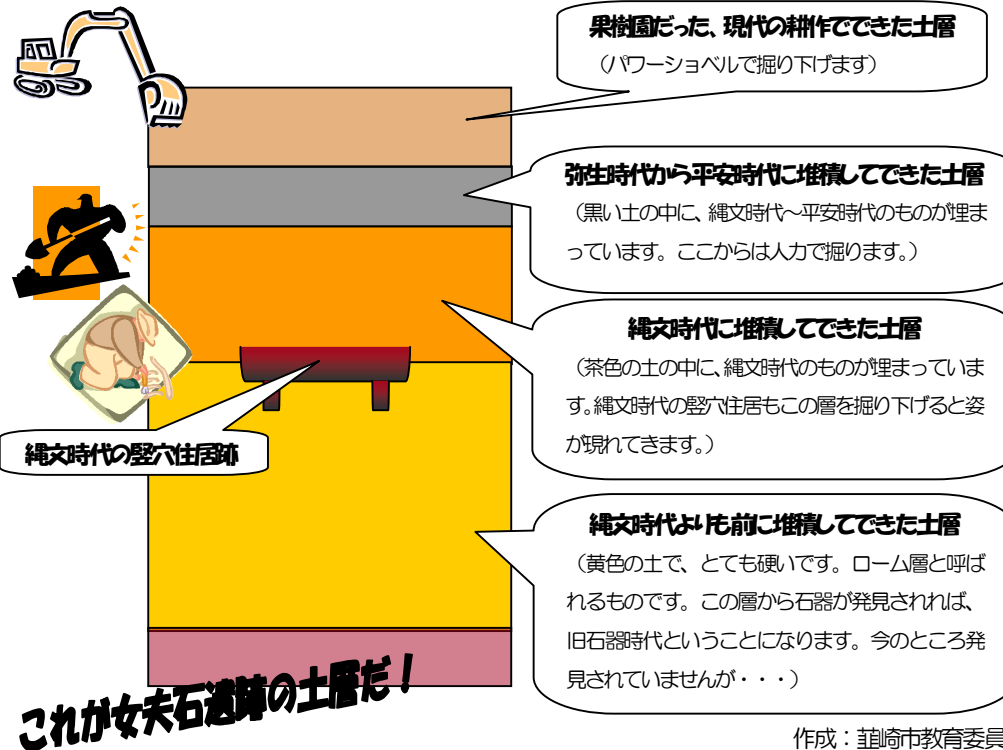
果樹園だった、現代の耕作でできた土層
（パワーショベルで掘り下げます）

弥生時代から平安時代に堆積してできた土層
（黒い土の中に、縄文時代～平安時代のものが埋まっています。ここからは人力で掘ります。）

縄文時代に堆積してできた土層
（茶色の土の中に、縄文時代のものが埋まっています。縄文時代の竪穴住居もこの層を掘り下げると姿が現れてきます。）

縄文時代の竪穴住居跡

縄文時代よりも前に堆積してできた土層
（黄色の土で、とても硬いです。ローム層と呼ばれるものです。この層から石器が発見されれば、旧石器時代ということになります。今のところ発見されていませんが・・・）

これが女夫石遺跡の土層だ！

作成：韮崎市教育委員